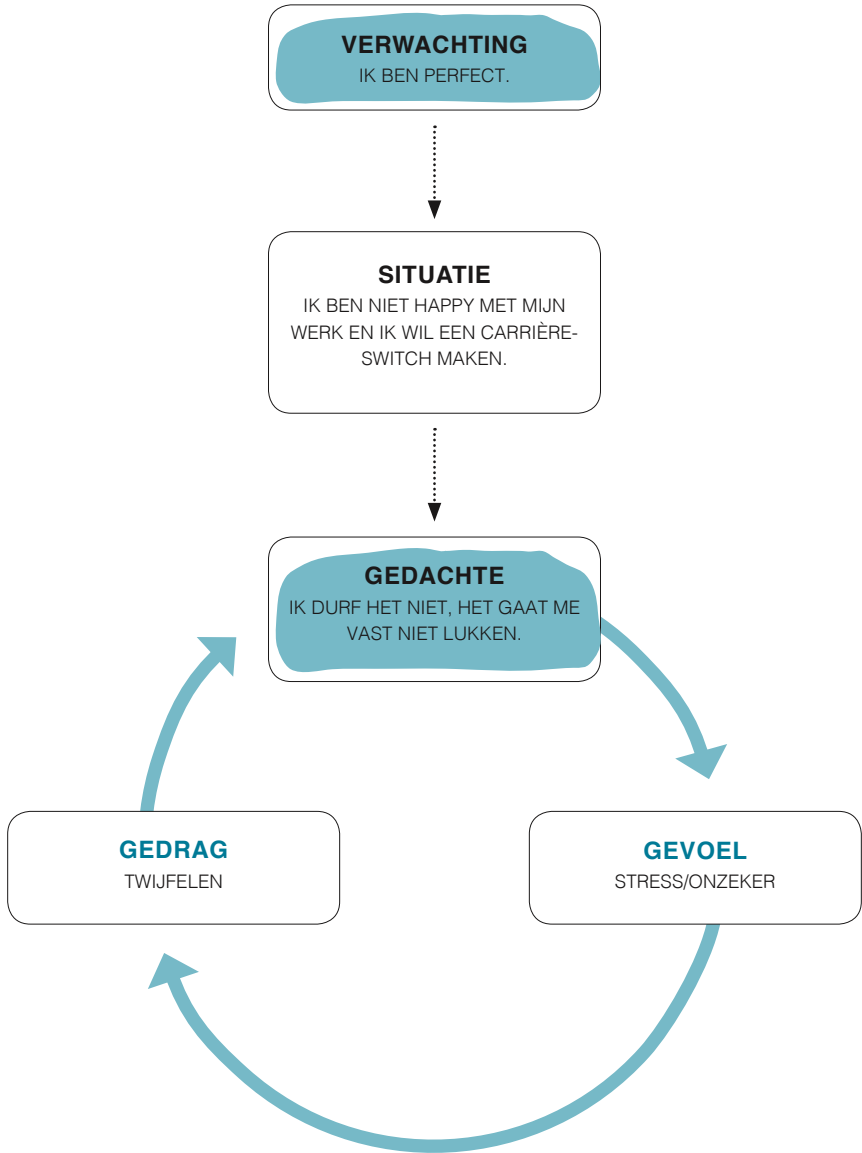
VERWACHTING
IK BEN PERFECT.

SITUATIE
IK BEN NIET HAPPY MET MIJN WERK EN IK WIL EEN CARRIÈRE-SWITCH MAKEN.

GEDACHTE
IK DURF HET NIET, HET GAAT ME VAST NIET LUKKEN.

GEDRAG
TWIJFELEN

GEVOEL
STRESS/ONZEKER